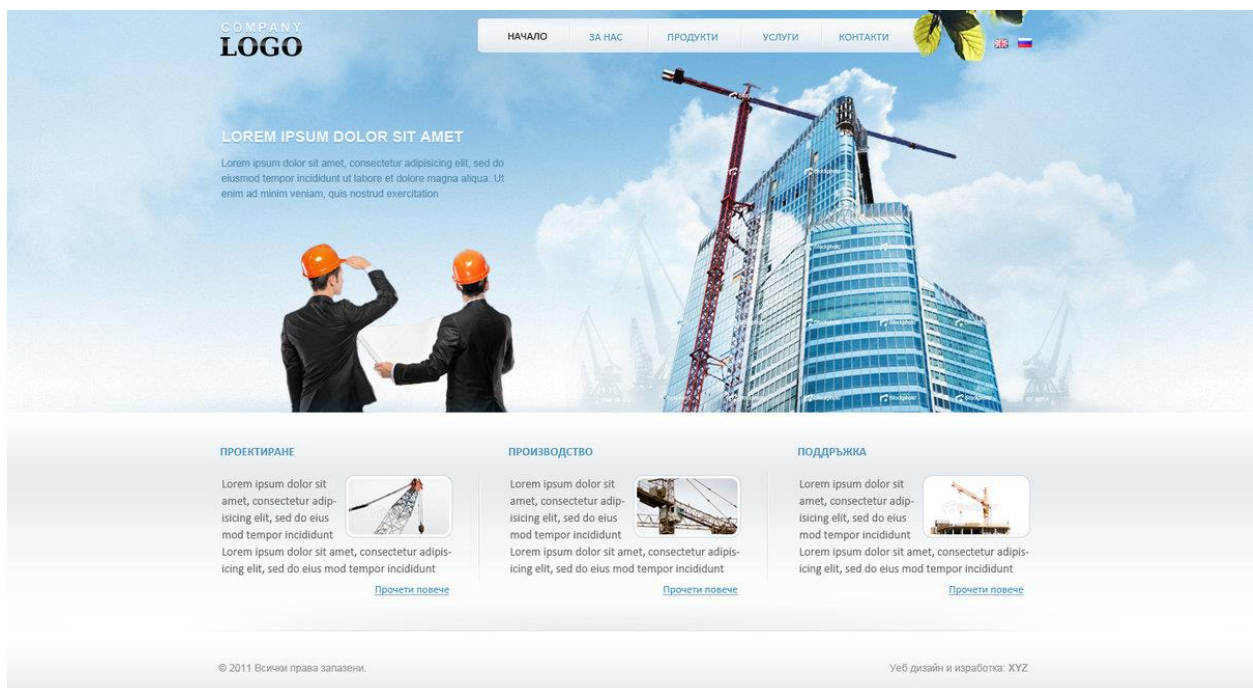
COMPANY
LOGO

НАЧАЛО
ЗА НАС
ПРОДУКТИ
УСЛУГИ
КОНТАКТИ

LOREM IPSUM DOLOR SIT AMET

Lorem ipsum dolor sit amet, consectetur adipisicing elit, sed do eiusmod tempor incididunt ut labore et dolore magna aliqua. Ut enim ad minim veniam, quis nostrud exercitation

ПРОЕКТИРАНЕ

Lorem ipsum dolor sit amet, consectetur adipisicing elit, sed do eius mod tempor incididunt Lorem ipsum dolor sit amet, consectetur adipisicing elit, sed do eius mod tempor incididunt

Прочети повече

ПРОИЗВОДСТВО

Lorem ipsum dolor sit amet, consectetur adipisicing elit, sed do eius mod tempor incididunt Lorem ipsum dolor sit amet, consectetur adipisicing elit, sed do eius mod tempor incididunt

Прочети повече

ПОДДРЪЖКА

Lorem ipsum dolor sit amet, consectetur adipisicing elit, sed do eius mod tempor incididunt Lorem ipsum dolor sit amet, consectetur adipisicing elit, sed do eius mod tempor incididunt

Прочети повече

© 2011 Всички права запазени.

Уеб дизайн и изработка: XYZ